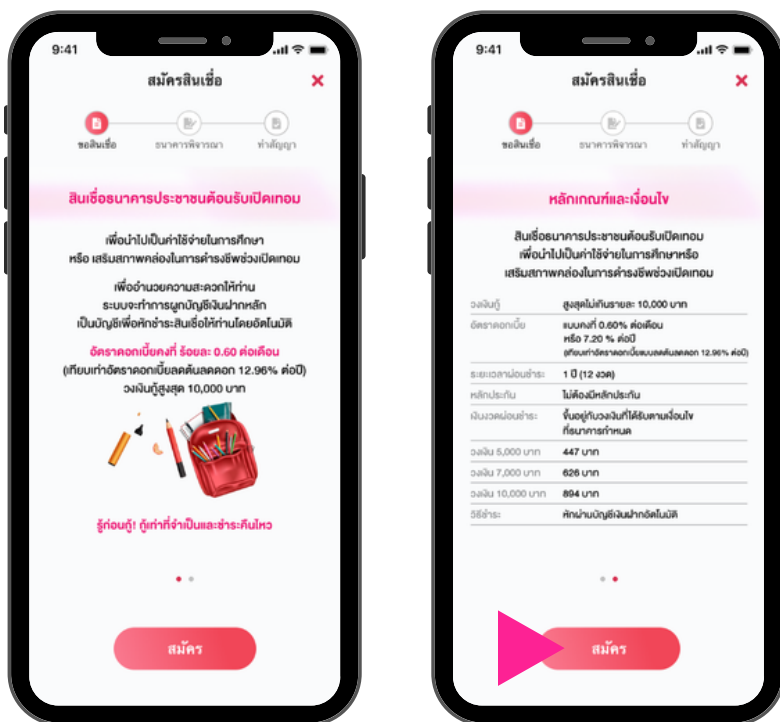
9:41

สมัครสินเชื่อ

ขอสินเชื่อ ธนาคารพิจารณา ทำสัญญา

สินเชื่อธนาคารประชาชนต้อนรับเปิดเทอม

เพื่อนำไปเป็นค่าใช้จ่ายในการศึกษา หรือ เสริมสภาพคล่องในการดำรงชีพช่วงเปิดเทอม

เพื่ออำนวยความสะดวกให้ท่าน ระบบจะทำการผูกบัญชีเงินฝากหลัก เป็นบัญชีเพื่อหักชำระสินเชื่อให้ท่านโดยอัตโนมัติ

อัตราดอกเบี้ยคงที่ ร้อยละ 0.60 ต่อเดือน (เทียบเท่าอัตราดอกเบี้ยลดต้นลดดอก 12.96% ต่อปี) วงเงินกู้สูงสุด 10,000 บาท

รู้ก่อนกู้! กู้เท่าที่จำเป็นและชำระคืนไหว

สมัคร

9:41

สมัครสินเชื่อ

ขอสินเชื่อ ธนาคารพิจารณา ทำสัญญา

หลักเกณฑ์และเงื่อนไข

สินเชื่อธนาคารประชาชนต้อนรับเปิดเทอม เพื่อนำไปเป็นค่าใช้จ่ายในการศึกษาหรือ เสริมสภาพคล่องในการดำรงชีพช่วงเปิดเทอม

| | |
|---|---|
| วงเงินกู้ | สูงสุดไม่เกินรายละ 10,000 บาท |
| อัตราดอกเบี้ย | แบบคงที่ 0.60% ต่อเดือน หรือ 7.20 % ต่อปี (เทียบเท่าอัตราดอกเบี้ยแบบลดต้นลดดอก 12.96% ต่อปี) |
| ระยะเวลาผ่อนชำระ | 1 ปี (12 งวด) |
| หลักประกัน | ไม่ต้องมีหลักประกัน |
| เงินงวดผ่อนชำระ | ขึ้นอยู่กับวงเงินที่ได้รับตามเงื่อนไข ที่ธนาคารกำหนด |
| วงเงิน 5,000 บาท | 447 บาท |
| วงเงิน 7,000 บาท | 626 บาท |
| วงเงิน 10,000 บาท | 894 บาท |
| วิธีชำระ | หักผ่านบัญชีเงินฝากอัตโนมัติ |

สมัคร